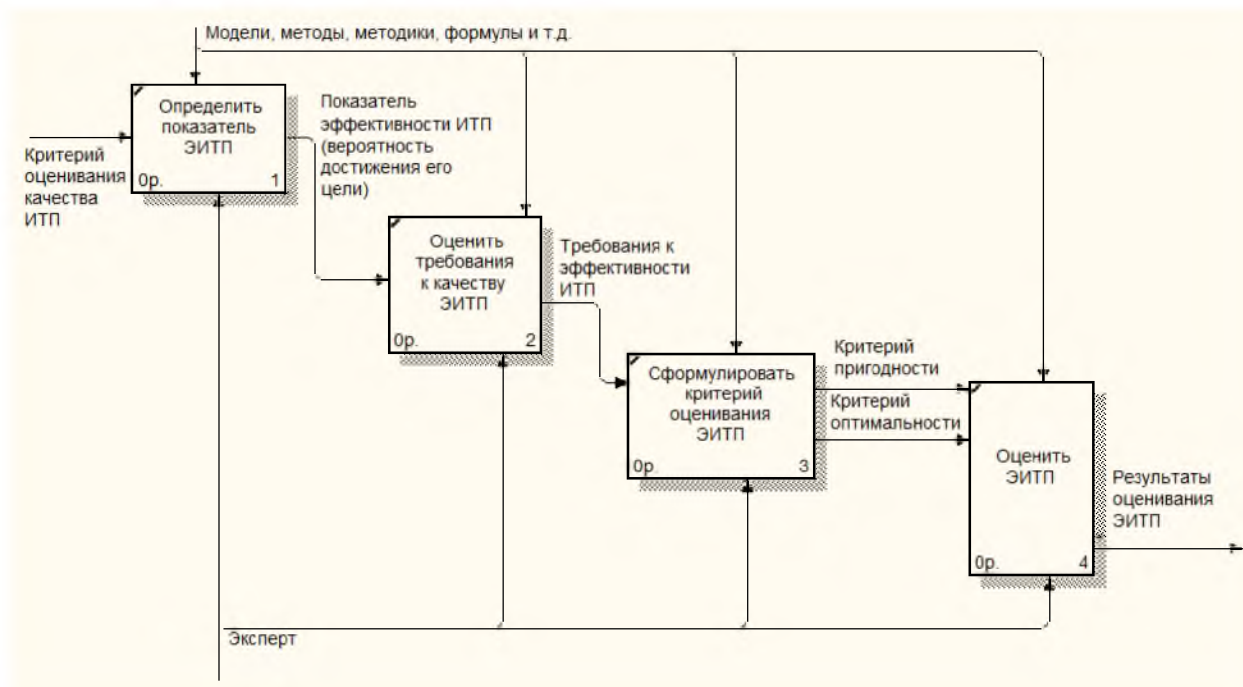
Модели, методы, методики, формулы и т.д.

Критерий оценивания качества ИТП

Определить показатель ЭИТП
0р. 1

Показатель эффективности ИТП (вероятность достижения его цели)

Оценить требования к качеству ЭИТП
0р. 2

Требования к эффективности ИТП

Сформулировать критерий оценивания ЭИТП
0р. 3

Критерий пригодности

Критерий оптимальности

Оценить ЭИТП
0р. 4

Результаты оценивания ЭИТП

Эксперт